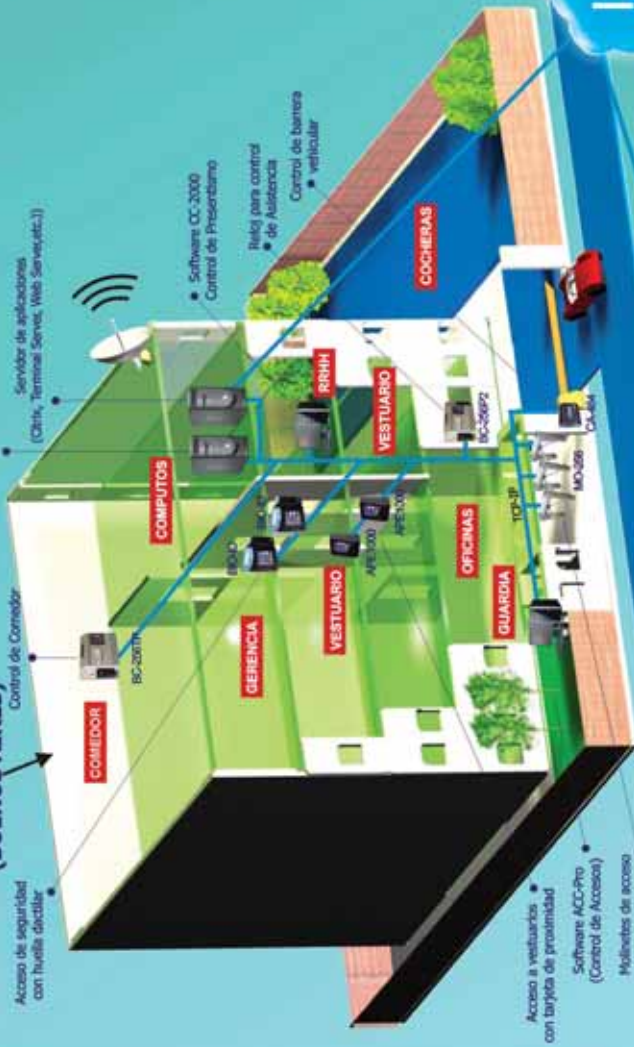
Acceso de seguridad con huella dactilar

Control de Comedor

Servidor de aplicaciones (Citrix, Terminal Server, Web Server, etc.)

Software CC-2000 Control de Presentismo

Reloj para control de Asistencia

Control de barrera vehicular

COMEDOR

BC-200TP

GERENCIA

BIO-ID

COMPUTOS

BIO-ID

VESTUARIO

APE-1000

APE-1000

RRHH

VESTUARIO

OFICINAS

GUARDIA

TCP-IP

MO-200

BC-250P2

CA-404

COCHERAS

Acceso a vestuarios con tarjeta de proximidad

Software ACC-Pro (Control de Accesos)

Molinetes de acceso